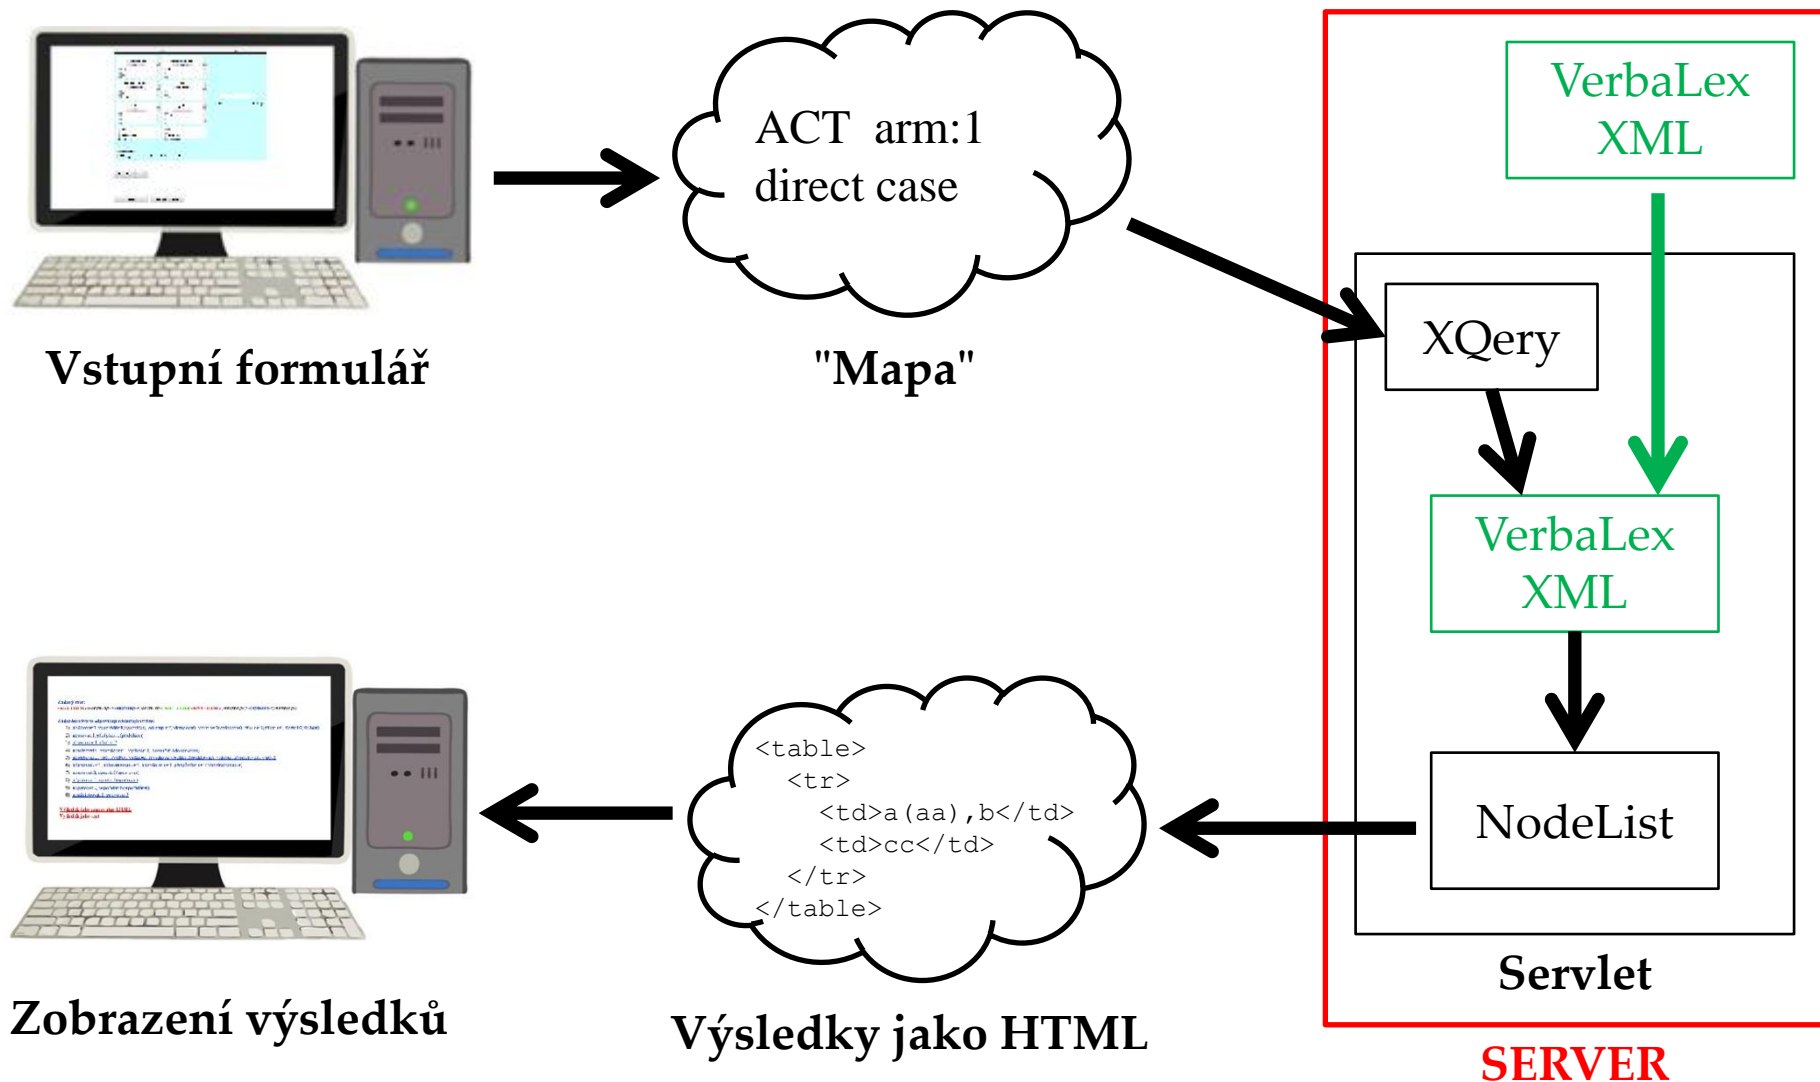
ACT arm:1
direct case

Vstupní formulář

"Mapa"

VerbaLex
XML

XQuery

VerbaLex
XML

NodeList

Servlet

SERVER

<table>
<tr>
<td>a(aa),b</td>
<td>cc</td>
</tr>
</table>

Zobrazení výsledků

Výsledky jako HTML